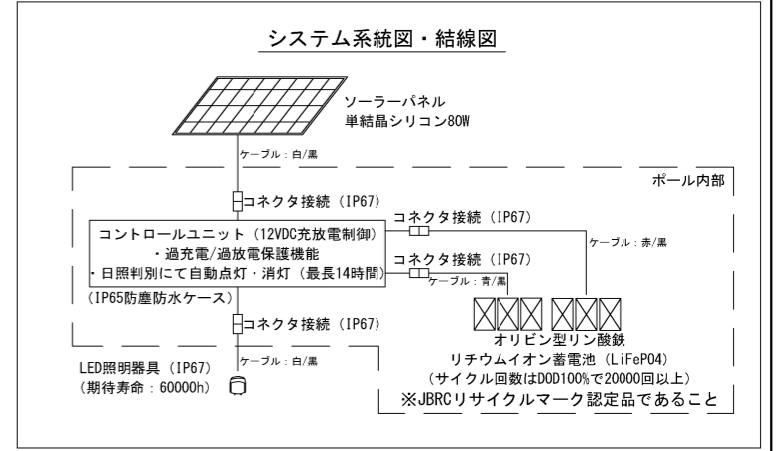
システム系統図・結線図

ソーラーパネル
単結晶シリコン80W

ケーブル：白/黒

ポール内部

コネクタ接続（IP67）

コントロールユニット（12VDC充放電制御）
・過充電/過放電保護機能
・日照判別にて自動点灯・消灯（最長14時間）

（IP65防塵防水ケース）

コネクタ接続（IP67）

ケーブル：赤/黒

コネクタ接続（IP67）

ケーブル：青/黒

コネクタ接続（IP67）

ケーブル：白/黒

LED照明器具（IP67）
（期待寿命：60000h）

オリビン型リン酸鉄
リチウムイオン蓄電池（LiFePO4）
（サイクル回数はDOD100%で20000回以上）
※JBRCリサイクルマーク認定品であること